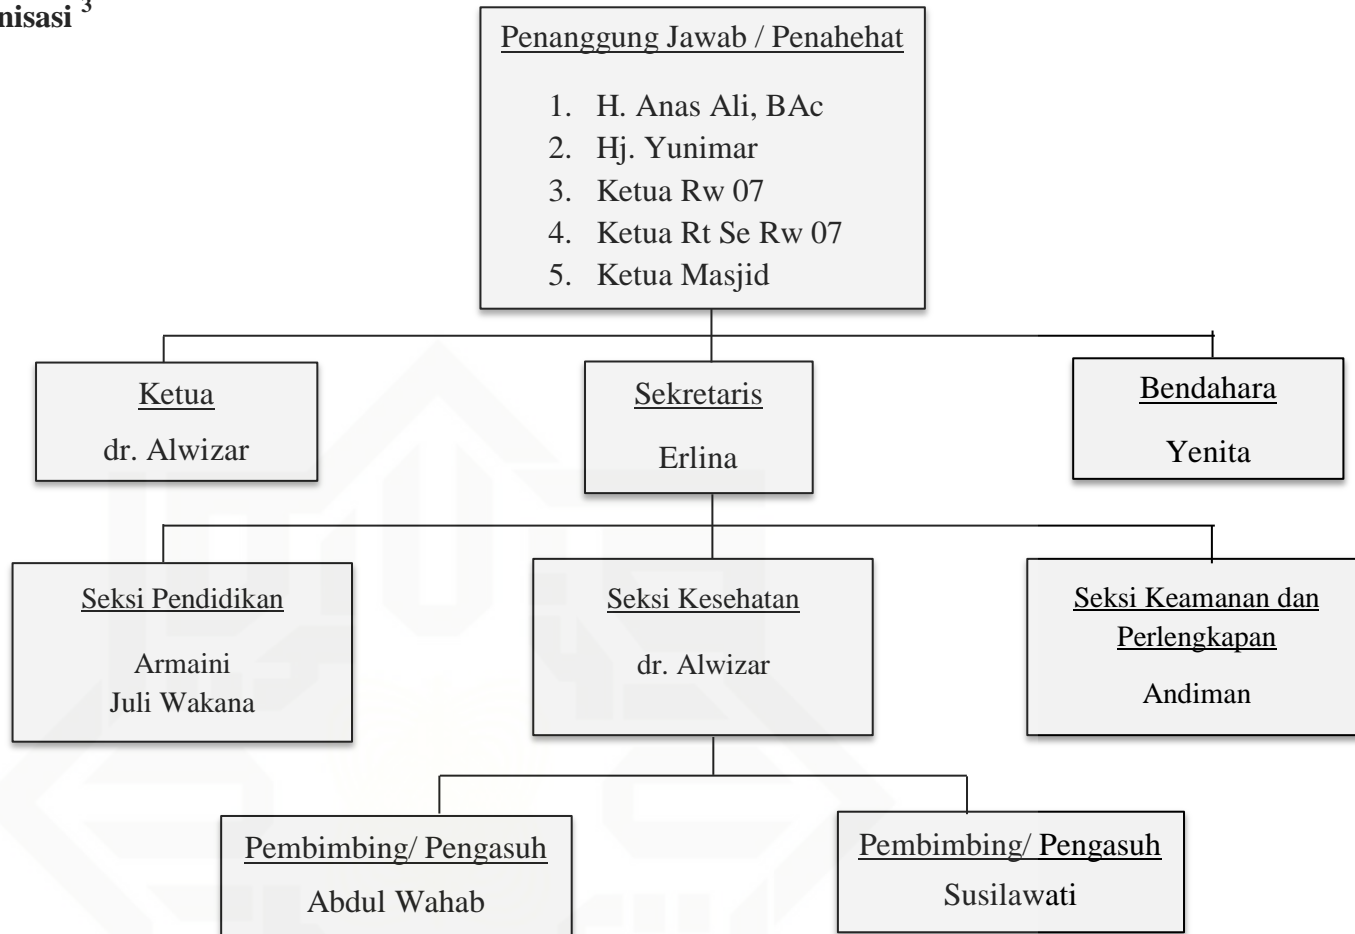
nisasi $^{3}$

Penanggung Jawab / Penahehat

1. H. Anas Ali, BAc
2. Hj. Yunimar
3. Ketua Rw 07
4. Ketua Rt Se Rw 07
5. Ketua Masjid

Ketua
dr. Alwizar

Sekretaris
Erlina

Bendahara
Yenita

Seksi Pendidikan
Armaini
Juli Wakana

Seksi Kesehatan
dr. Alwizar

Seksi Keamanan dan Perlengkapan
Andiman

Pembimbing/ Pengasuh
Abdul Wahab

Pembimbing/ Pengasuh
Susilawati